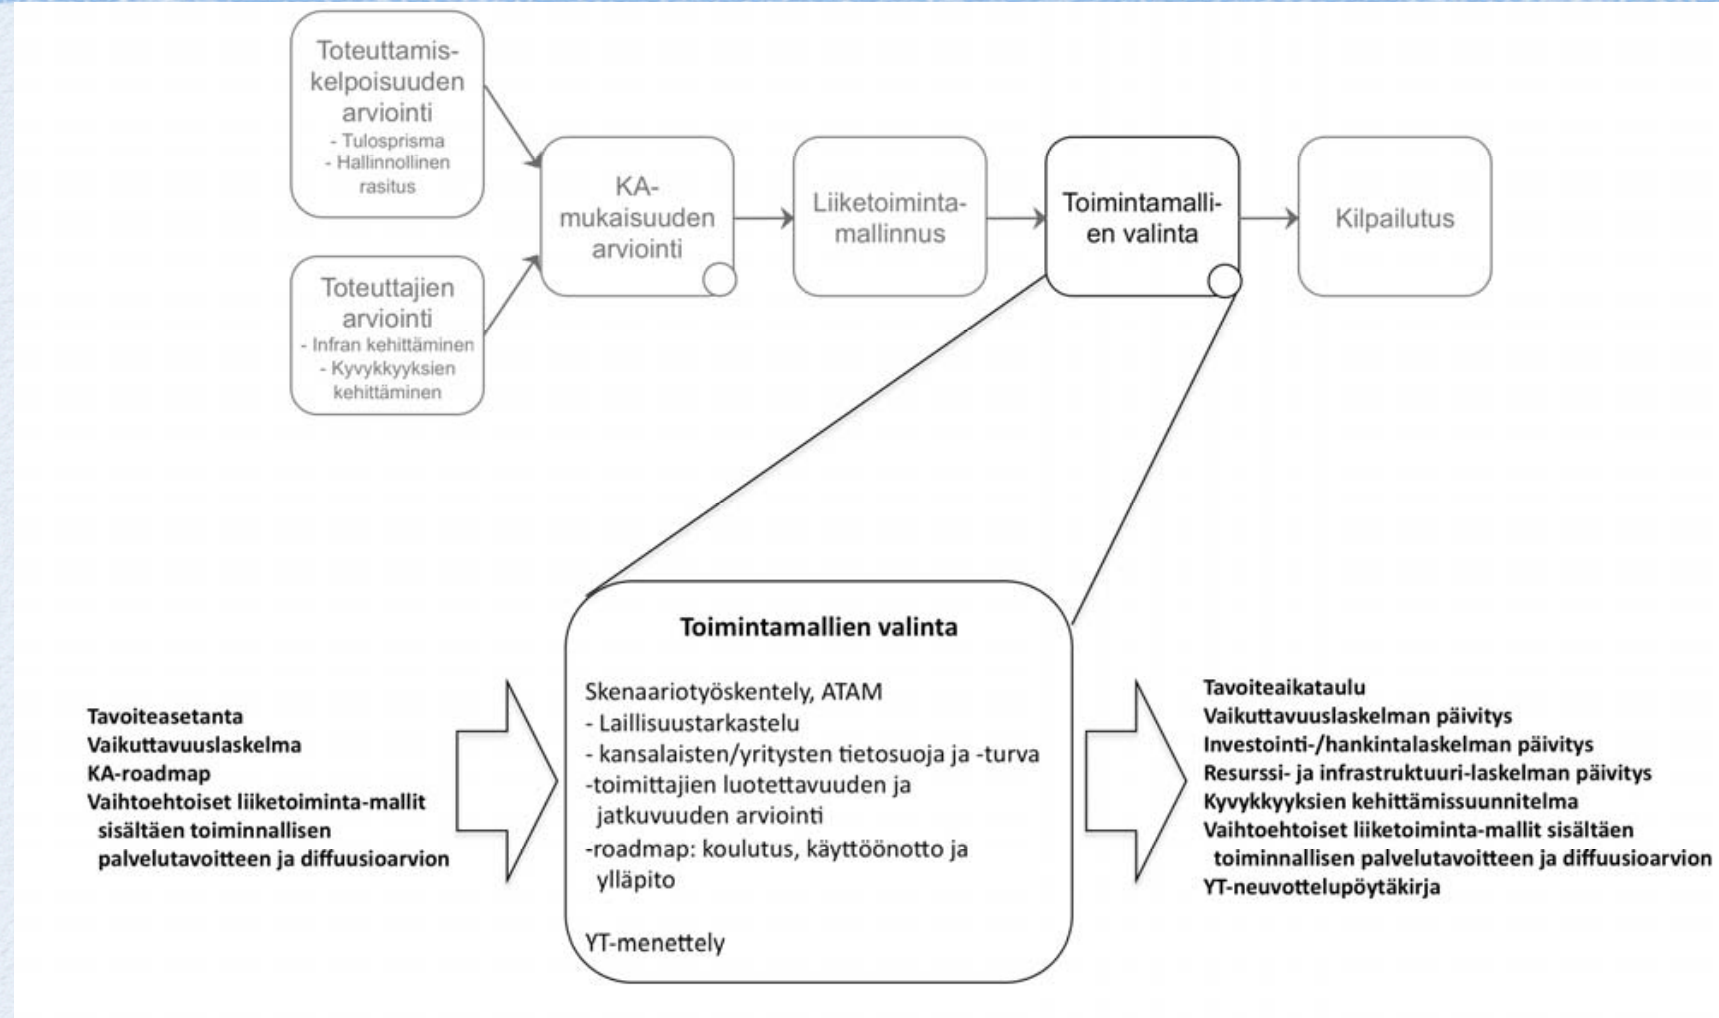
Toteuttamiskelpoisuuden arviointi
- Tulosprisma
- Hallinnollinen rasitus

Toteuttajien arviointi
- Infran kehittäminen
- Kyvykkyyksien kehittäminen

KA-mukaisuuden arviointi

Liiketoimintamallinnus

Toimintamallien valinta

Kilpailutus

Tavoiteasetanta
Vaikuttavuuslaskelma
KA-roadmap
Vaihtoehtoiset liiketoiminta-mallit sisältäen toiminnallisen palvelutavoitteen ja diffuusioarvion

Toimintamallien valinta

Skenaariotyöskentely, ATAM
- Laillisuustarkastelu
- kansalaisten/yritysten tietosuoja ja -turva
-toimittajien luotettavuuden ja jatkuvuuden arviointi
-roadmap: koulutus, käyttöönotto ja ylläpito

YT-menettely

Tavoiteaikataulu
Vaikuttavuuslaskelman päivitys
Investointi-/hankintalaskelman päivitys
Resurssi- ja infrastruktuuri-laskelman päivitys
Kyvykkyyksien kehittämissuunnitelma
Vaihtoehtoiset liiketoiminta-mallit sisältäen toiminnallisen palvelutavoitteen ja diffuusioarvion
YT-neuvottelupöytäkirja